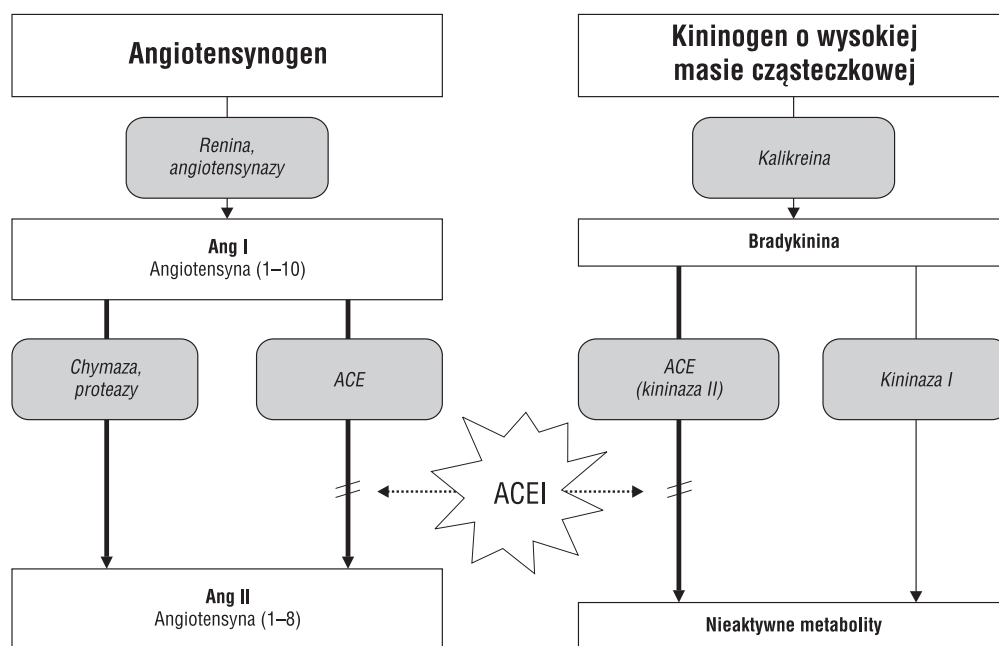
Angiotensynogen

Renina, angiotensynazy

Ang I
Angiotensyna (1–10)

Chymaza, proteazy

ACE

Ang II
Angiotensyna (1–8)

ACEI

Kininogen o wysokiej masie cząsteczkowej

Kalikreina

Bradykinina

ACE (kininaza II)

Kininaza I

Nieaktywne metabolity